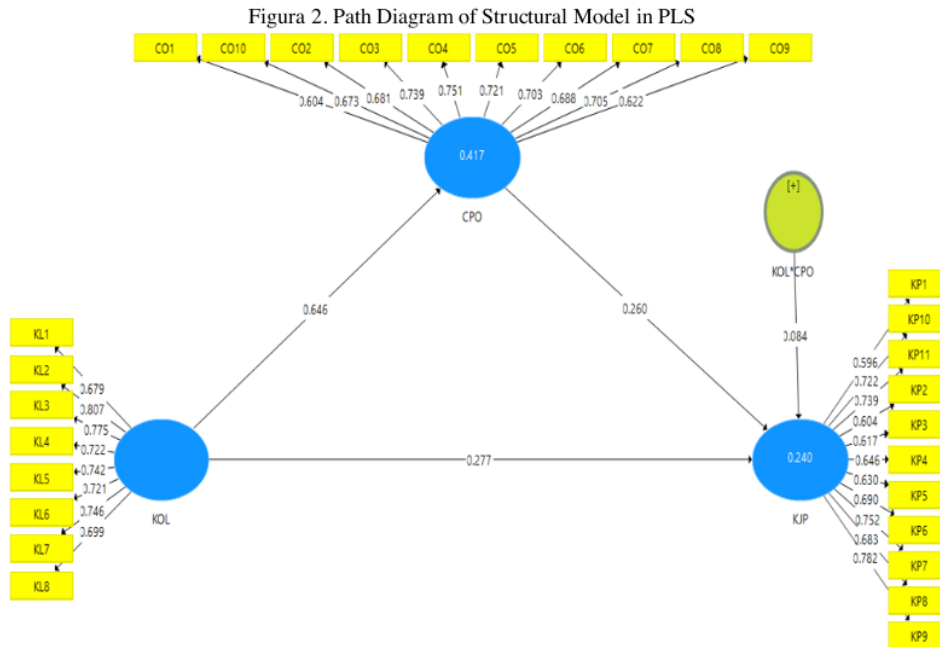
Figura 2. Path Diagram of Structural Model in PLS

CO1
CO10
CO2
CO3
CO4
CO5
CO6
CO7
CO8
CO9

0.604
0.673
0.681
0.739
0.751
0.721
0.703
0.688
0.705
0.622

0.417
CPO

[+]
KOL*CPO

0.646
0.260
0.084

KL1
KL2
KL3
KL4
KL5
KL6
KL7
KL8

0.679
0.807
0.775
0.722
0.742
0.721
0.746
0.699

KOL

0.277

0.240
KJP

KP1
KP10
KP11
KP2
KP3
KP4
KP5
KP6
KP7
KP8
KP9

0.596
0.722
0.739
0.604
0.617
0.646
0.630
0.690
0.752
0.683
0.782